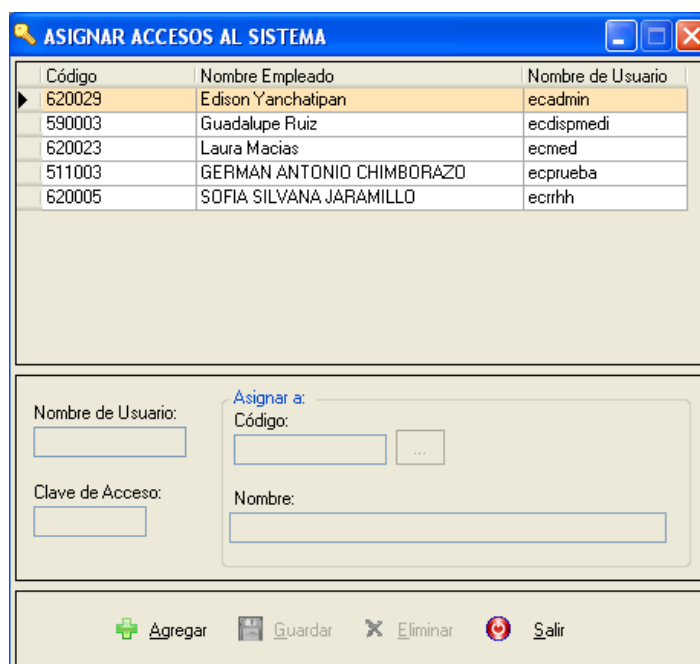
ASIGNAR ACCESOS AL SISTEMA

| Código | Nombre Empleado | Nombre de Usuario |
|---|---|---|
| 620029 | Edison Yanchatipan | ecadmin |
| 590003 | Guadalupe Ruiz | ecdispmedi |
| 620023 | Laura Macias | ecmed |
| 511003 | GERMAN ANTONIO CHIMBORAZO | ecprueba |
| 620005 | SOFIA SILVANA JARAMILLO | ecrrhh |

Nombre de Usuario:

Clave de Acceso:

Asignar a:

Código:

...

Nombre:

Agregar Guardar Eliminar Salir